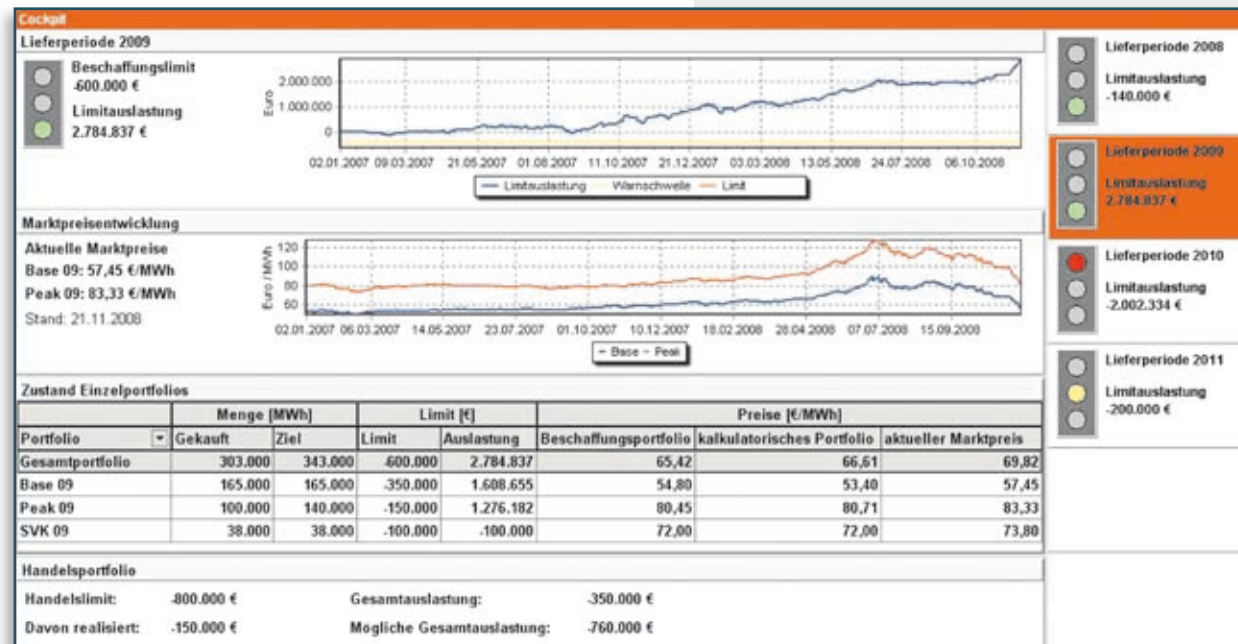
Cockpit

Lieferperiode 2009

Beschaffungslimit
-600.000 €
Limitauslastung
2.784.837 €

2.000.000
1.000.000
0
Euro
02.01.2007 09.03.2007 21.05.2007 01.08.2007 11.10.2007 21.12.2007 03.03.2008 13.05.2008 24.07.2008 06.10.2008
Limitauslastung Warnschwelle Limit

Marktpreisentwicklung

Aktuelle Marktpreise
Base 09: 57,45 €/MWh
Peak 09: 83,33 €/MWh
Stand: 21.11.2008

120
100
80
60
Euro / MWh
02.01.2007 06.03.2007 14.05.2007 23.07.2007 01.10.2007 10.12.2007 18.02.2008 28.04.2008 07.07.2008 15.09.2008
Base Peak

Zustand Einzelportfolios

| | Menge [MWh] | | Limit [€] | | Preise [€/MWh] | | |
|---|---|---|---|---|---|---|---|
| Portfolio | Gekauft | Ziel | Limit | Auslastung | Beschaffungsportfolio | kalkulatorisches Portfolio | aktueller Marktpreis |
| Gesamtportfolio | 303.000 | 343.000 | -600.000 | 2.784.837 | 65,42 | 66,61 | 69,82 |
| Base 09 | 165.000 | 165.000 | -350.000 | 1.608.655 | 54,80 | 53,40 | 57,45 |
| Peak 09 | 100.000 | 140.000 | -150.000 | 1.276.182 | 80,45 | 80,71 | 83,33 |
| SVK 09 | 38.000 | 38.000 | -100.000 | -100.000 | 72,00 | 72,00 | 73,80 |

Handelsportfolio

Handelslimit: -800.000 €
Gesamtauslastung: -350.000 €
Davon realisiert: -150.000 €
Mögliche Gesamtauslastung: -760.000 €

Lieferperiode 2008
Limitauslastung
-140.000 €

Lieferperiode 2009
Limitauslastung
2.784.837 €

Lieferperiode 2010
Limitauslastung
-2.002.334 €

Lieferperiode 2011
Limitauslastung
-200.000 €